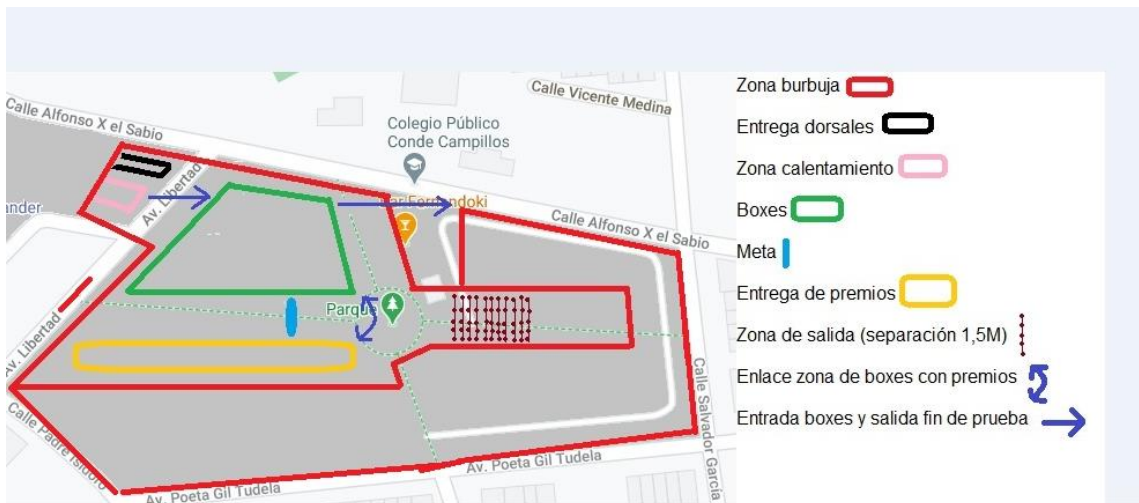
Calle Vicente Medina
Calle Alfonso X el Sabio
Colegio Público Conde Campillos
Av. Libertad
ander
Bar Ferrandoki
Calle Alfonso X el Sabio
Parque
Av. Libertad
Calle Padre Isidoro
Av. Poeta Gil Tudela
Av. Poeta Gil Tudela
Calle Salvador García

Zona burbuja
Entrega dorsales
Zona calentamiento
Boxes
Meta
Entrega de premios
Zona de salida (separación 1,5M)
Enlace zona de boxes con premios
Entrada boxes y salida fin de prueba